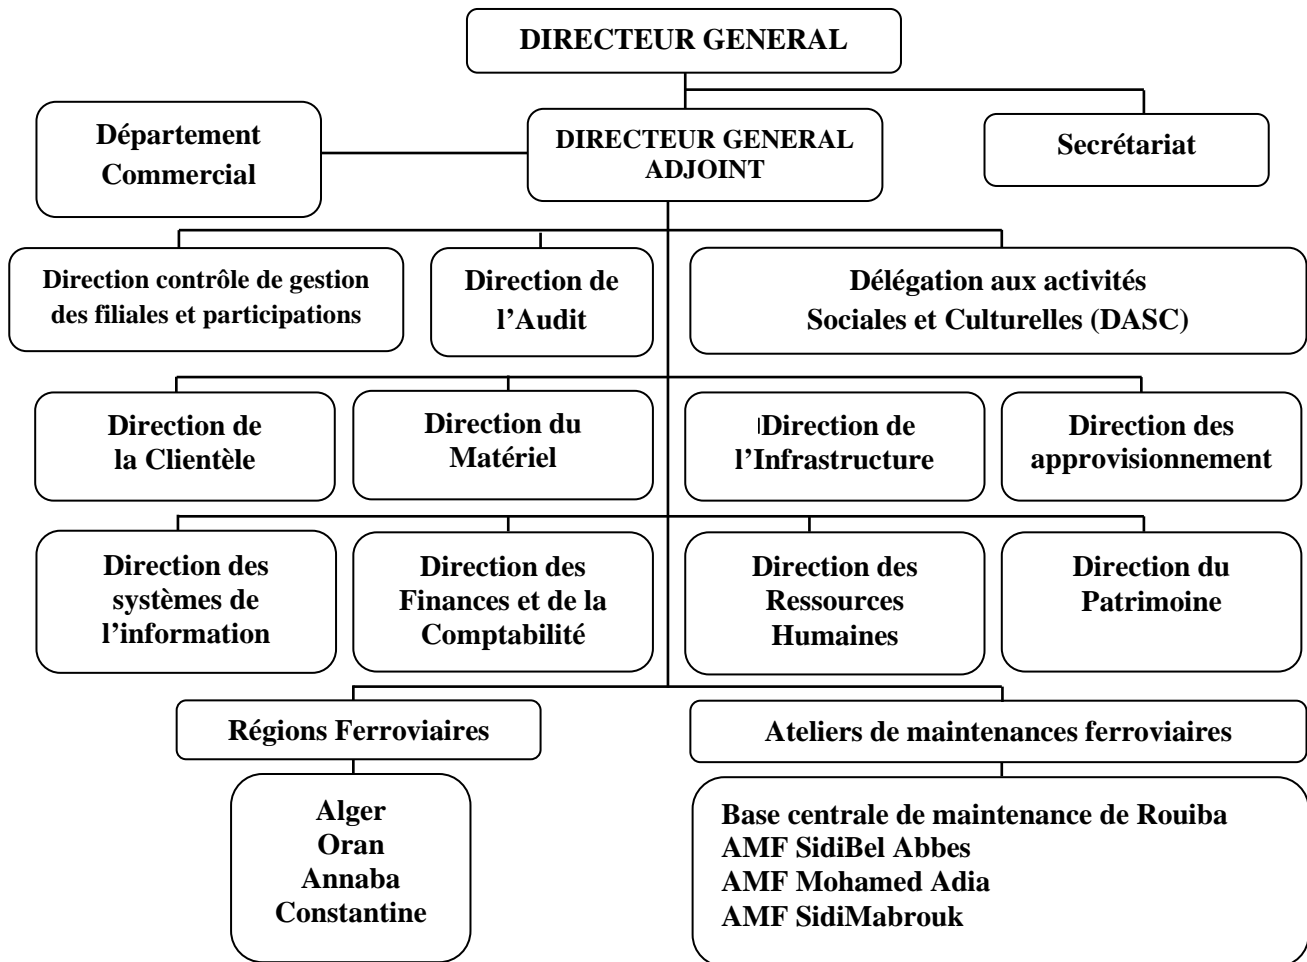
DIRECTEUR GENERAL

Département Commercial

DIRECTEUR GENERAL ADJOINT

Secrétariat

Direction contrôle de gestion des filiales et participations

Direction de l'Audit

Délégation aux activités Sociales et Culturelles (DASC)

Direction de la Clientèle

Direction du Matériel

Direction de l'Infrastructure

Direction des approvisionnement

Direction des systèmes de l'information

Direction des Finances et de la Comptabilité

Direction des Ressources Humaines

Direction du Patrimoine

Régions Ferroviaires

Ateliers de maintenances ferroviaires

Alger
Oran
Annaba
Constantine

Base centrale de maintenance de Rouiba
AMF SidiBel Abbes
AMF Mohamed Adia
AMF SidiMabrouk